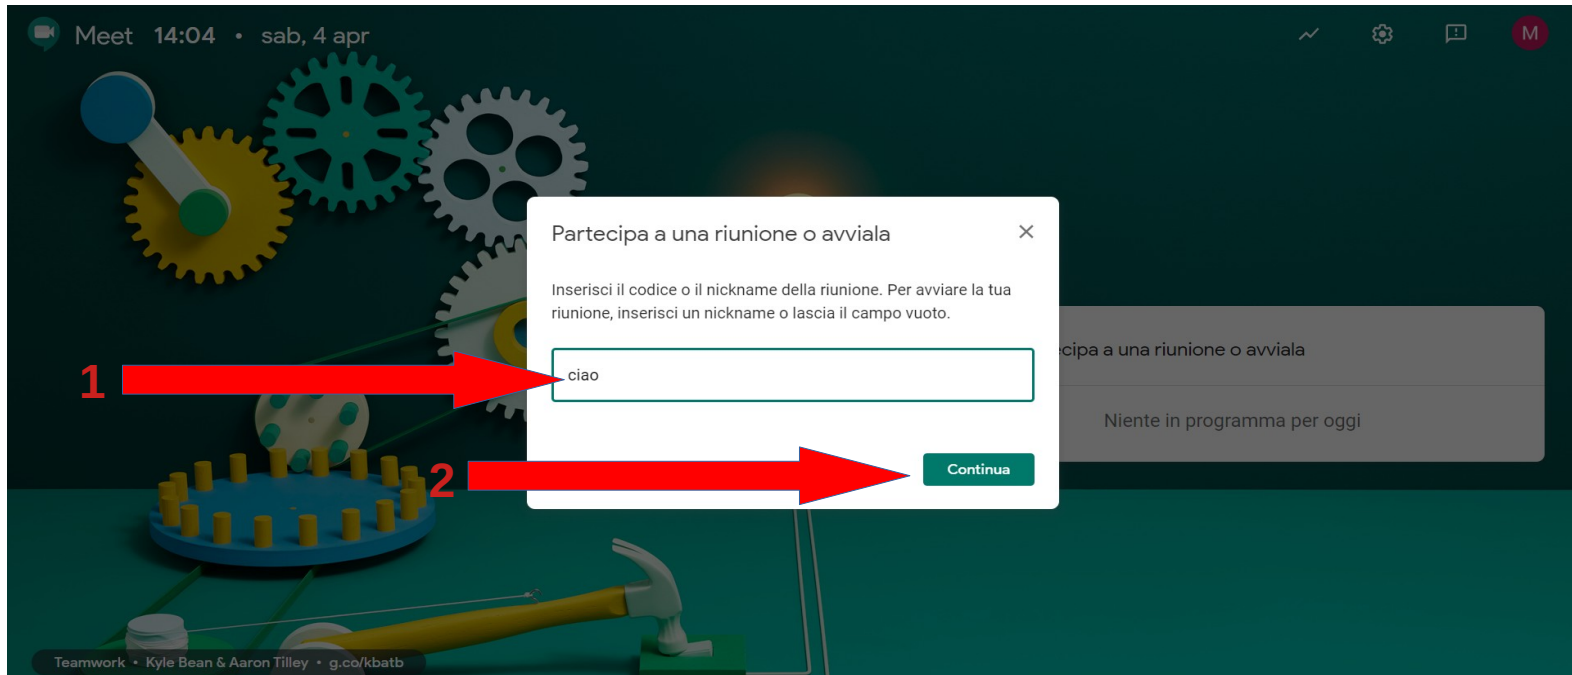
Meet 14:04 • sab, 4 apr

M

Partecipa a una riunione o avviala

×

Inserisci il codice o il nickname della riunione. Per avviare la tua riunione, inserisci un nickname o lascia il campo vuoto.

ciao

Continua

1

2

cipa a una riunione o avviala

Niente in programma per oggi

Teamwork • Kyle Bean & Aaron Tilley • g.co/kbatb